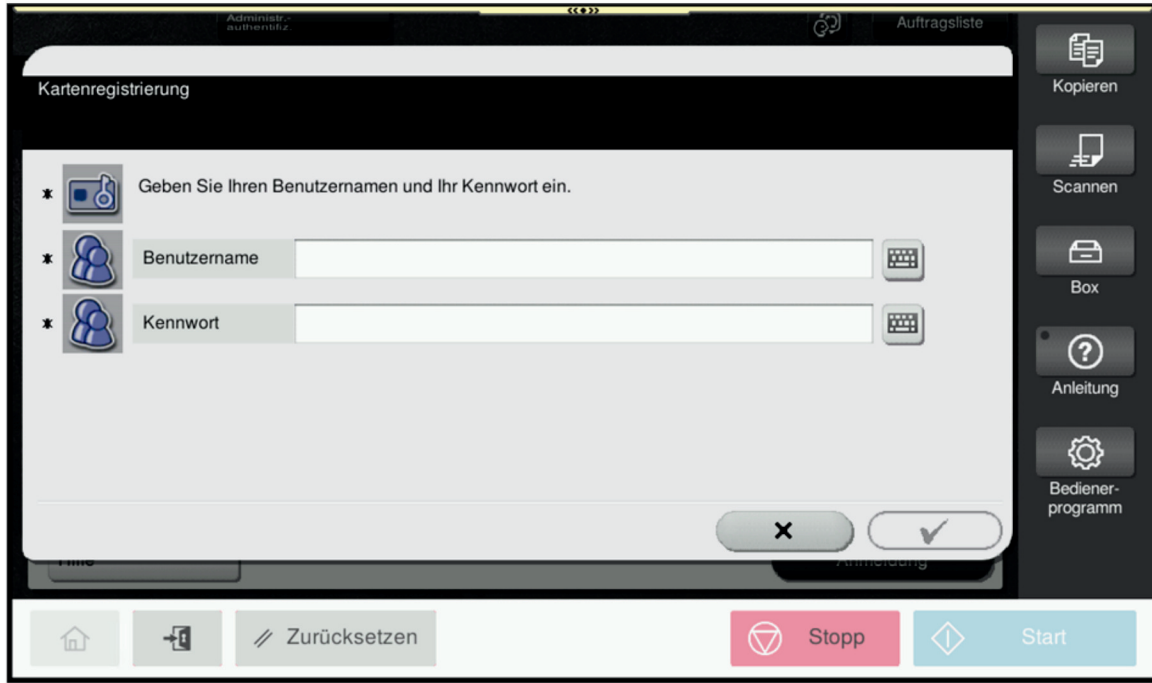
Administr.-
authentifiz.

Auftragsliste

Kartenregistrierung

Geben Sie Ihren Benutzernamen und Ihr Kennwort ein.

Benutzername

Kennwort

Kopieren

Scannen

Box

Anleitung

Bediener-
programm

Zurücksetzen

Stopp

Start